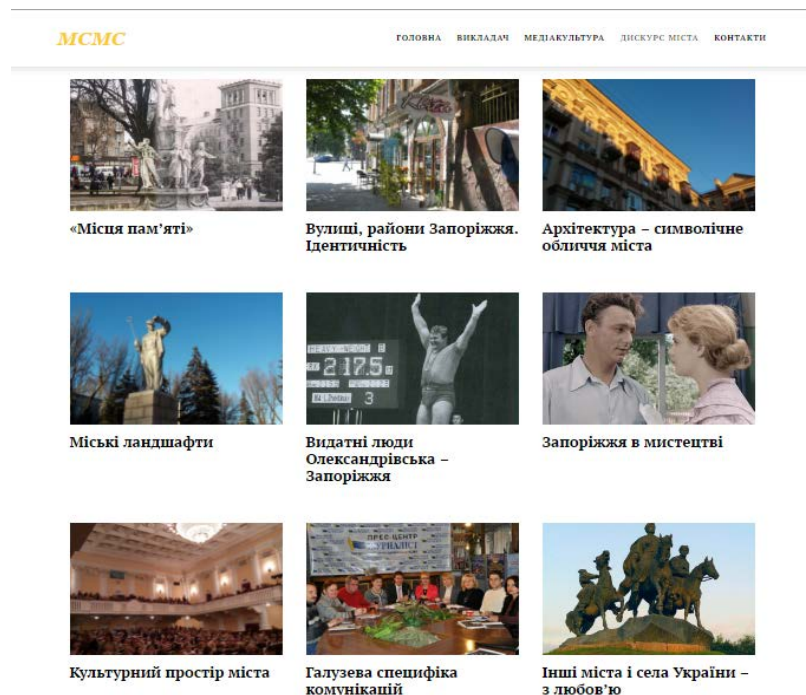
MCMC

ГОЛОВНА ВИКЛАДАЧ МЕДІАКУЛЬТУРА ДИСКУРС МІСТА КОНТАКТИ

«Місця пам'яті»

Вулиці, райони Запоріжжя. Ідентичність

Архітектура – символічне обличчя міста

Міські ландшафти

2175

3

Видатні люди Олександрівська – Запоріжжя

Запоріжжя в мистецтві

Культурний простір міста

ПРЕС ЦЕНТР

Галузева специфіка комунікацій

Інші міста і села України – з любов'ю